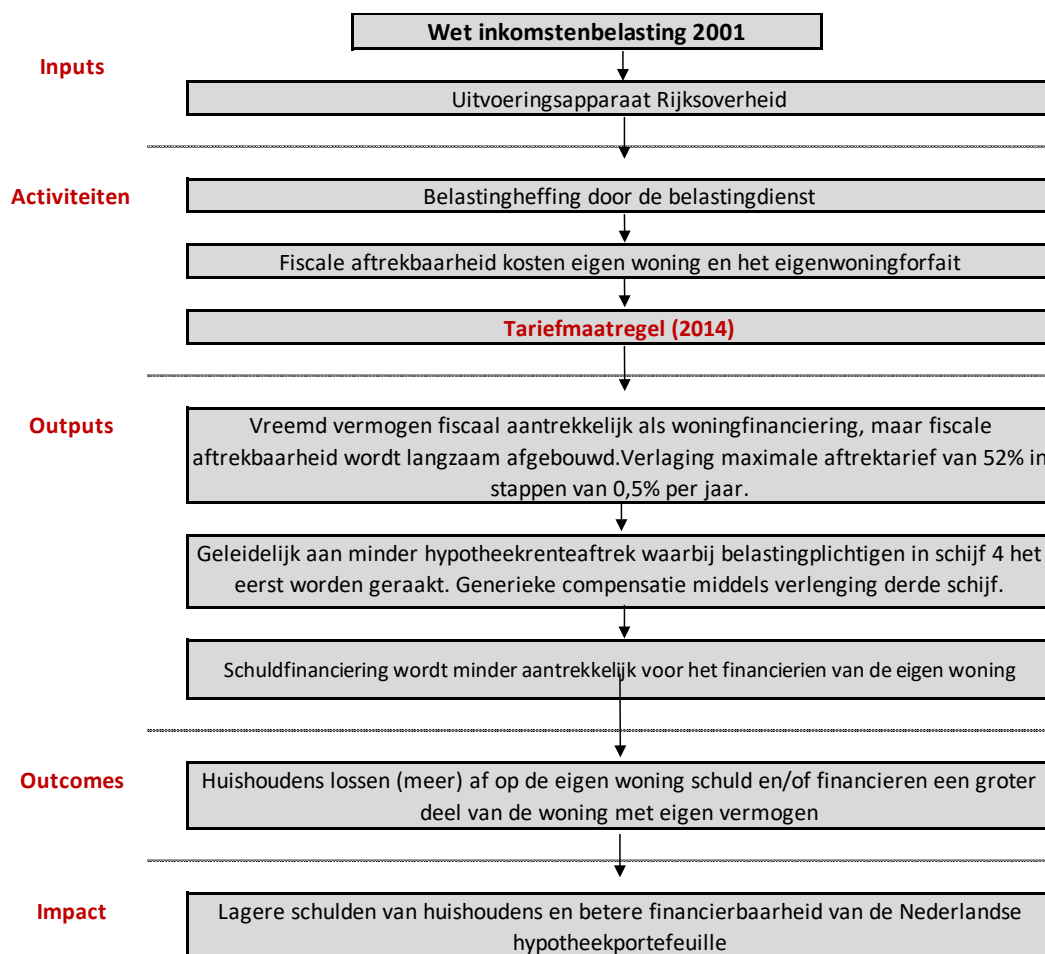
Wet inkomstenbelasting 2001

Inputs

Uitvoeringsapparaat Rijksoverheid

Activiteiten

Belastingheffing door de belastingdienst

Fiscale aftrekbaarheid kosten eigen woning en het eigenwoningforfait

Tariefmaatregel (2014)

Outputs

Vreemd vermogen fiscaal aantrekkelijk als woningfinanciering, maar fiscale aftrekbaarheid wordt langzaam afgebouwd.Verlaging maximale aftrektarief van 52% in stappen van 0,5% per jaar.

Geleidelijk aan minder hypotheekrenteaftrek waarbij belastingplichtigen in schijf 4 het eerst worden geraakt. Generieke compensatie middels verlenging derde schijf.

Schuldfinanciering wordt minder aantrekkelijk voor het financierien van de eigen woning

Outcomes

Huishoudens lossen (meer) af op de eigen woning schuld en/of financieren een groter deel van de woning met eigen vermogen

Impact

Lagere schulden van huishoudens en betere financierbaarheid van de Nederlandse hypotheekportefeuille